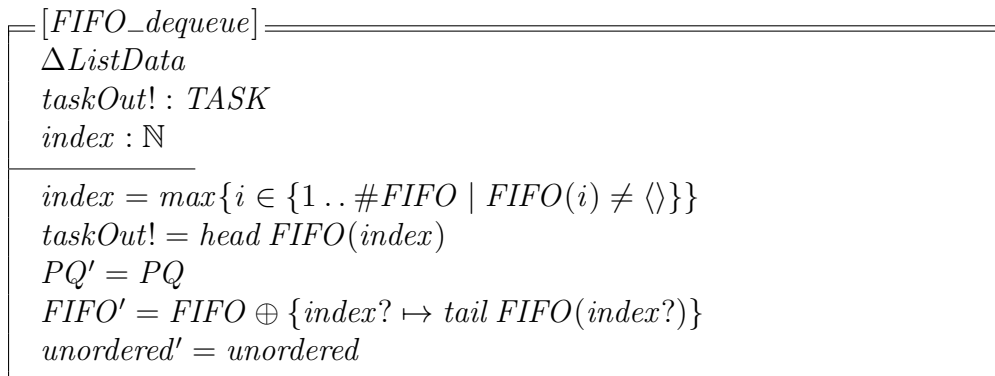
$[FIFO\_dequeue]$

$\Delta ListData$
$taskOut! : TASK$
$index : \mathbb{N}$

$index = max\{i \in \{1 \mathrel{..} \#FIFO \mid FIFO(i) \neq \langle\rangle\}\}$
$taskOut! = head\ FIFO(index)$
$PQ' = PQ$
$FIFO' = FIFO \oplus \{index? \mapsto tail\ FIFO(index?)\}$
$unordered' = unordered$